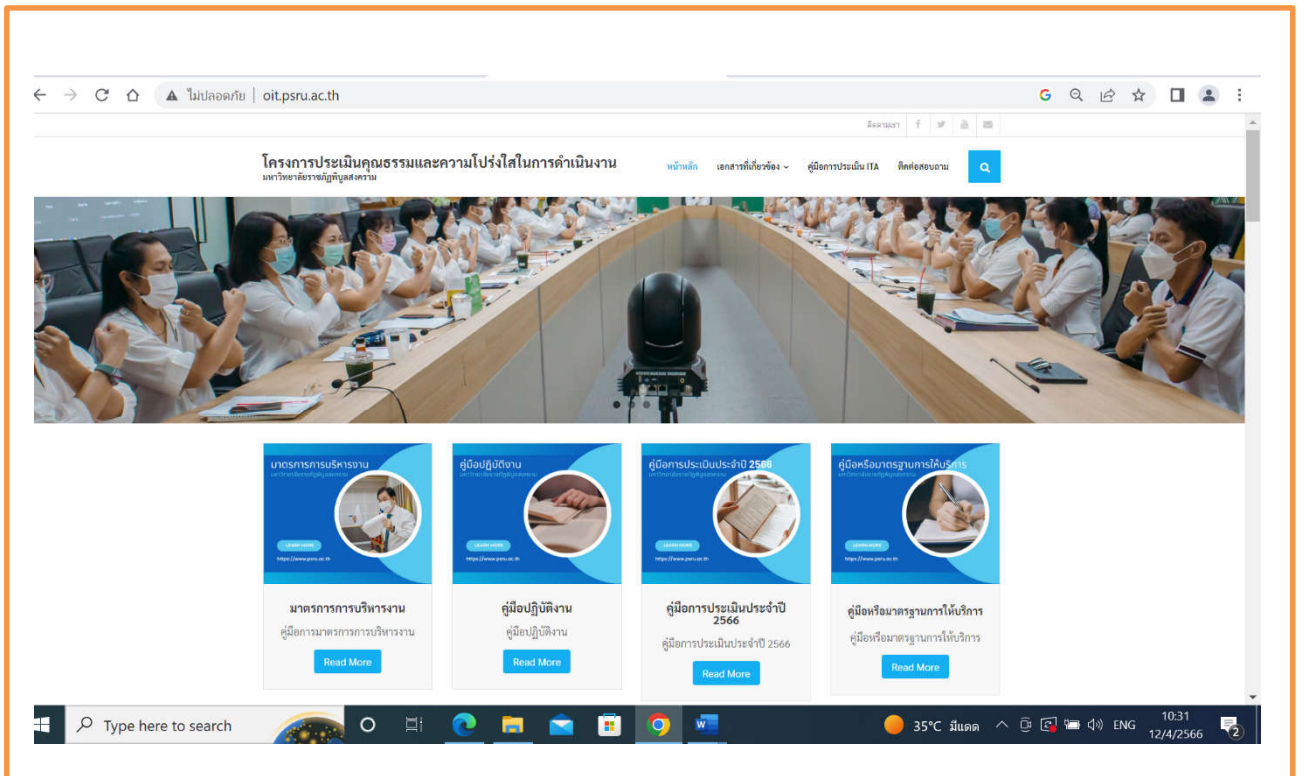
ไม่ปลอดภัย | oit.psru.ac.th

ติดตามเรา

โครงการประเมินคุณธรรมและความโปร่งใสในการดำเนินงาน
มหาวิทยาลัยราชภัฏพิบูลสงคราม

หน้าหลัก เอกสารที่เกี่ยวข้อง คู่มือการประเมิน ITA ติดต่อสอบถาม

มาตรการการบริหารงาน
LEARN MORE
https://www.psru.ac.th

มาตรการการบริหารงาน
คู่มือการมาตรการการบริหารงาน
Read More

คู่มือปฏิบัติงาน
LEARN MORE
https://www.psru.ac.th

คู่มือปฏิบัติงาน
คู่มือปฏิบัติงาน
Read More

คู่มือการประเมินประจำปี 2566
LEARN MORE
https://www.psru.ac.th

คู่มือการประเมินประจำปี 2566
คู่มือการประเมินประจำปี 2566
Read More

คู่มือหรือมาตรฐานการให้บริการ
LEARN MORE
https://www.psru.ac.th

คู่มือหรือมาตรฐานการให้บริการ
คู่มือหรือมาตรฐานการให้บริการ
Read More

Type here to search
35°C มีแดด ENG 10:31 12/4/2566 2